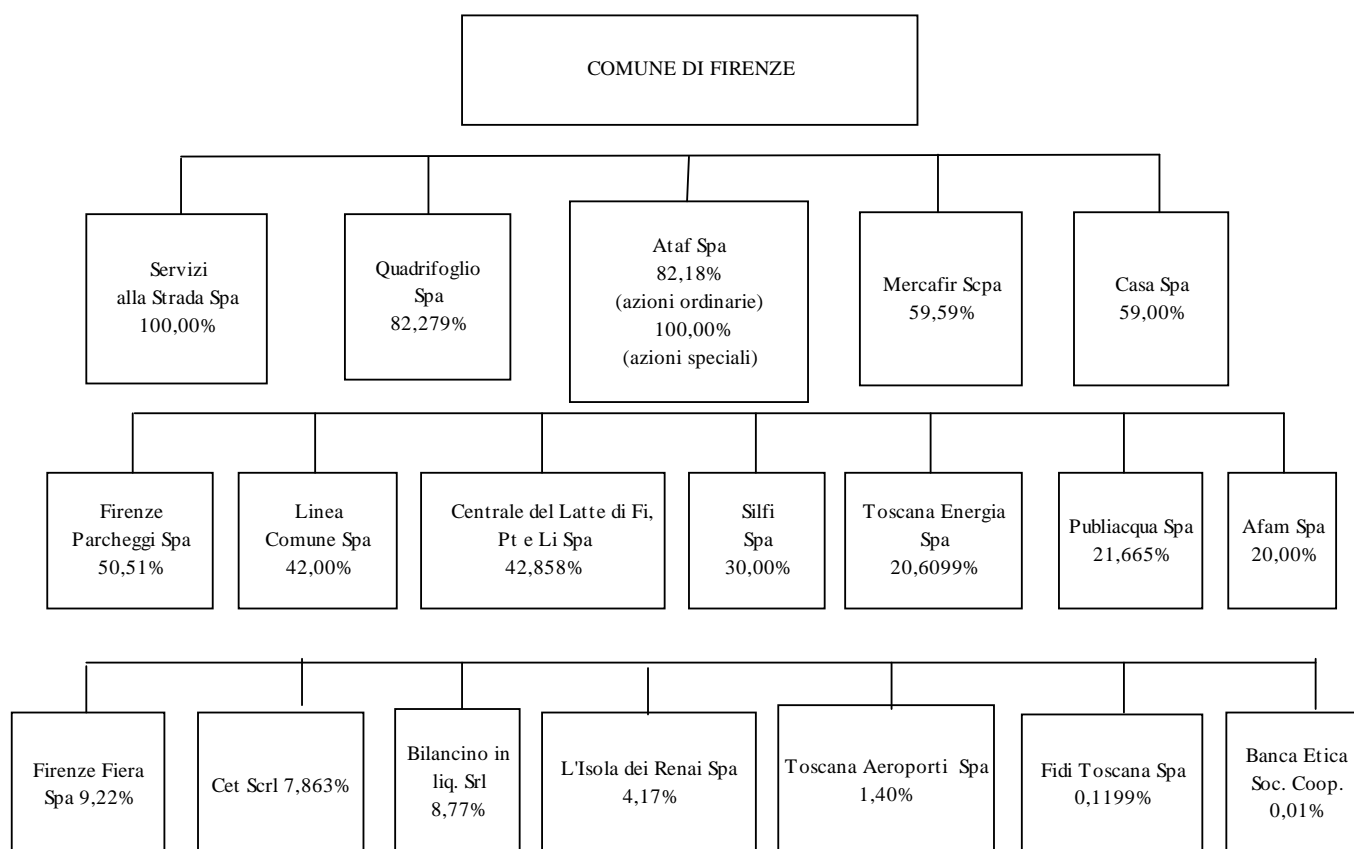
COMUNE DI FIRENZE

Servizi alla Strada Spa 100,00%

Quadrifoglio Spa 82,279%

Ataf Spa 82,18% (azioni ordinarie) 100,00% (azioni speciali)

Mercafir Scpa 59,59%

Casa Spa 59,00%

Firenze Parcheggi Spa 50,51%

Linea Comune Spa 42,00%

Centrale del Latte di Fi, Pt e Li Spa 42,858%

Silfi Spa 30,00%

Toscana Energia Spa 20,6099%

Publiacqua Spa 21,665%

Afam Spa 20,00%

Firenze Fiera Spa 9,22%

Cet Scrl 7,863%

Bilancino in liq. Srl 8,77%

L'Isola dei Renai Spa 4,17%

Toscana Aeroporti Spa 1,40%

Fidi Toscana Spa 0,1199%

Banca Etica Soc. Coop. 0,01%